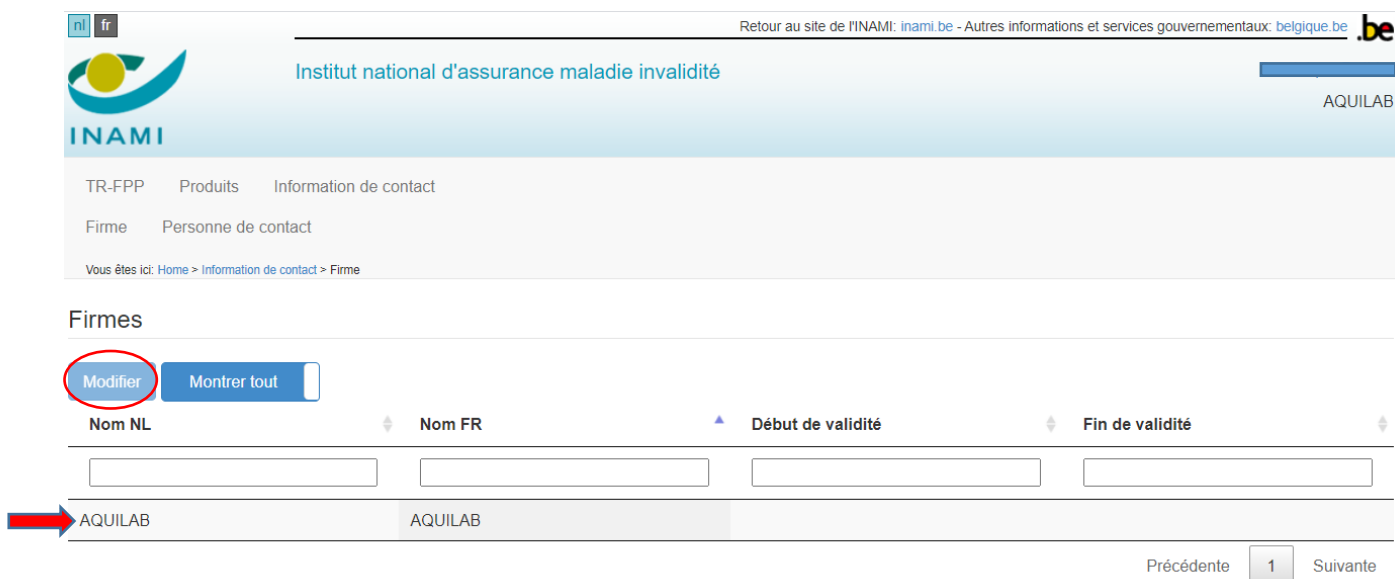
nl fr

Retour au site de l'INAMI: inami.be - Autres informations et services gouvernementaux: belgique.be .be

INAMI

Institut national d'assurance maladie invalidité

AQUILAB

TR-FPP Produits Information de contact

Firme Personne de contact

Vous êtes ici: Home > Information de contact > Firme

Firmes

Modifier Montrer tout

| Nom NL | Nom FR | Début de validité | Fin de validité |
|---|---|---|---|
| | | | |
| AQUILAB | AQUILAB | | |

Précédente 1 Suivante